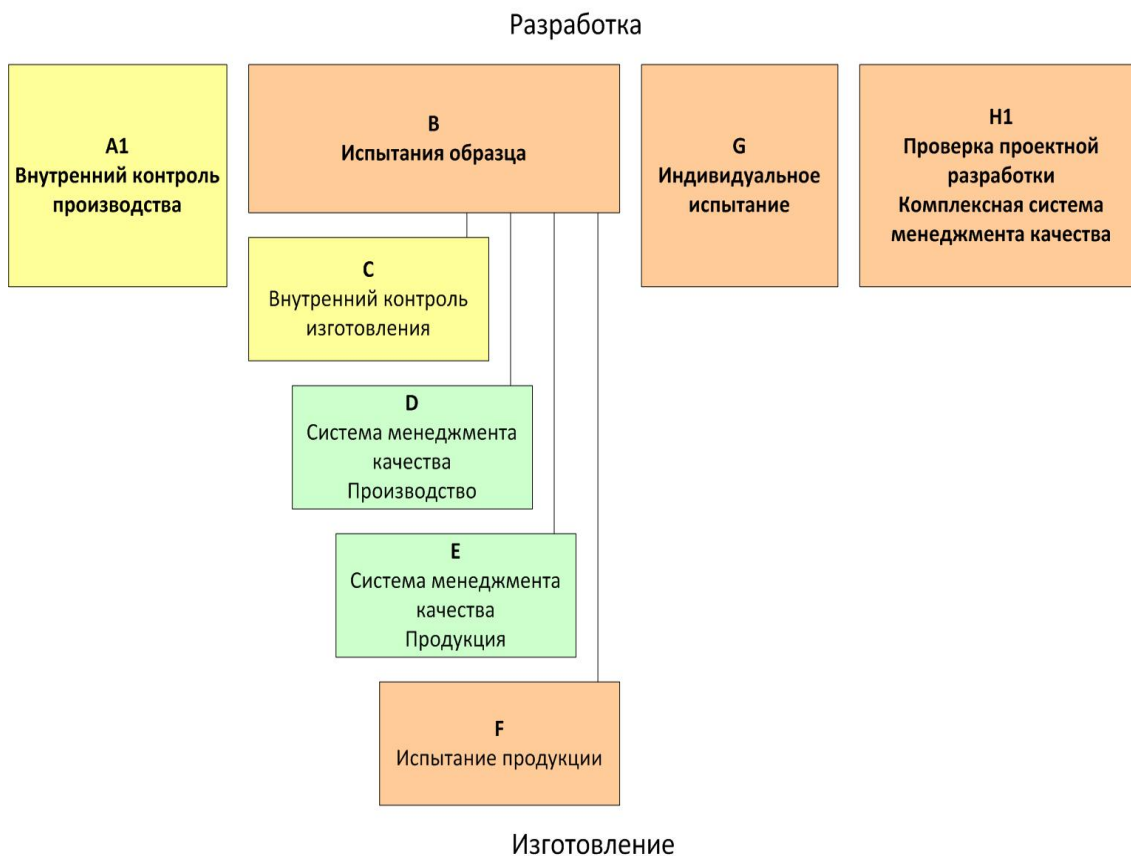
Разработка

A1
Внутренний контроль производства

B
Испытания образца

G
Индивидуальное испытание

H1
Проверка проектной разработки
Комплексная система менеджмента качества

C
Внутренний контроль изготовления

D
Система менеджмента качества
Производство

E
Система менеджмента качества
Продукция

F
Испытание продукции

Изготовление